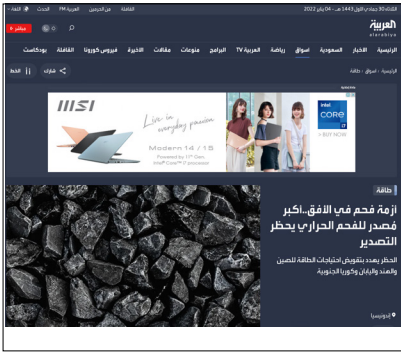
الأحد 30 جمادى الأول 1443 هـ - 04 يناير 2022
الثقافة من الحرمين العربية FM الحدث اللغة
العربية
alarabiya
مباشر
الرئيسية الأخبار السعودية أسواق رياضة العربية TV البرامج منوعات مقالات الأخيرة فيروس كورونا الثقافة بودكاست
الرئيسية › أسواق › طاقة
شارك الخط
msi
Live in everyday passion
Modern 14 / 15
Powered by 11th Gen Intel® Core™ processor
intel CORE i5
> BUY NOW
طاقة
أزمة فحم في الأفق..أكبر مُصدر للفحم الحراري يحظر التصدير
الحظر يهدد بتقويض احتياجات الطاقة للصين والهند واليابان وكوريا الجنوبية
إندونيسيا